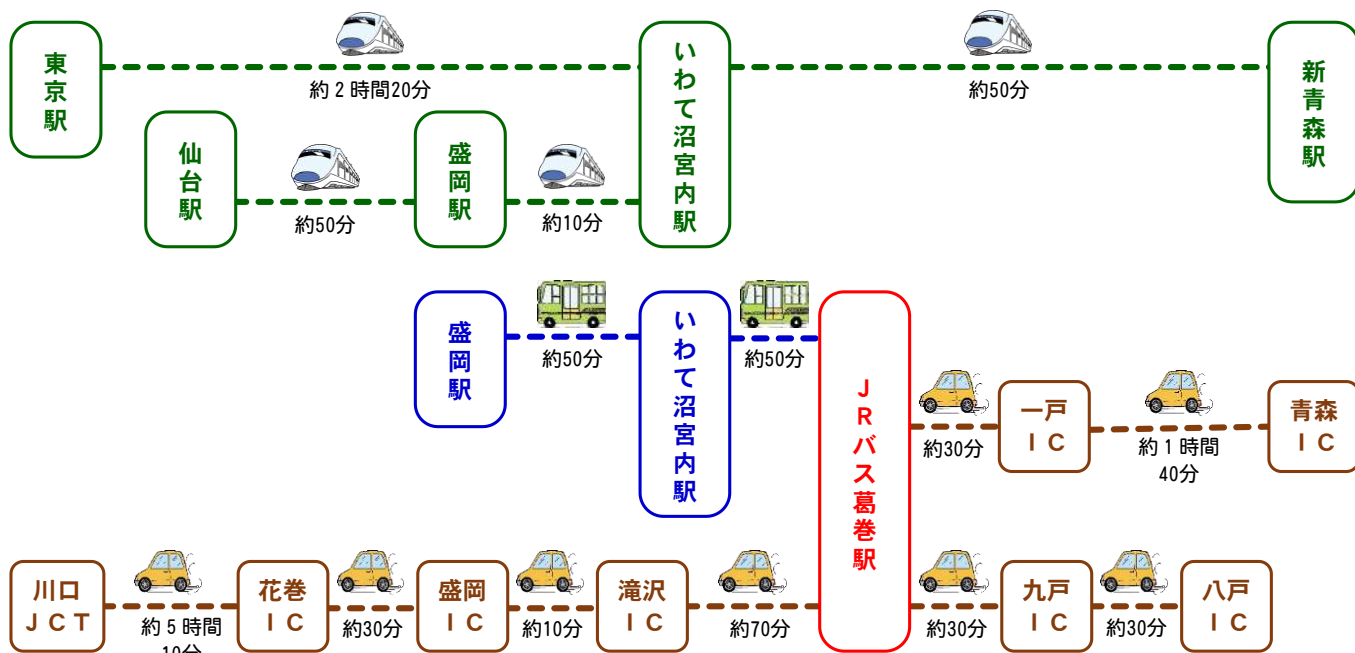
東京駅
約２時間20分
いわて沼宮内駅
約50分
新青森駅
仙台駅
約50分
盛岡駅
約10分

盛岡駅
約50分
いわて沼宮内駅
約50分
ＪＲバス葛巻駅
約30分
一戸ＩＣ
約１時間40分
青森ＩＣ

川口ＪＣＴ
約５時間10分
花巻ＩＣ
約30分
盛岡ＩＣ
約10分
滝沢ＩＣ
約70分
約30分
九戸ＩＣ
約30分
八戸ＩＣ